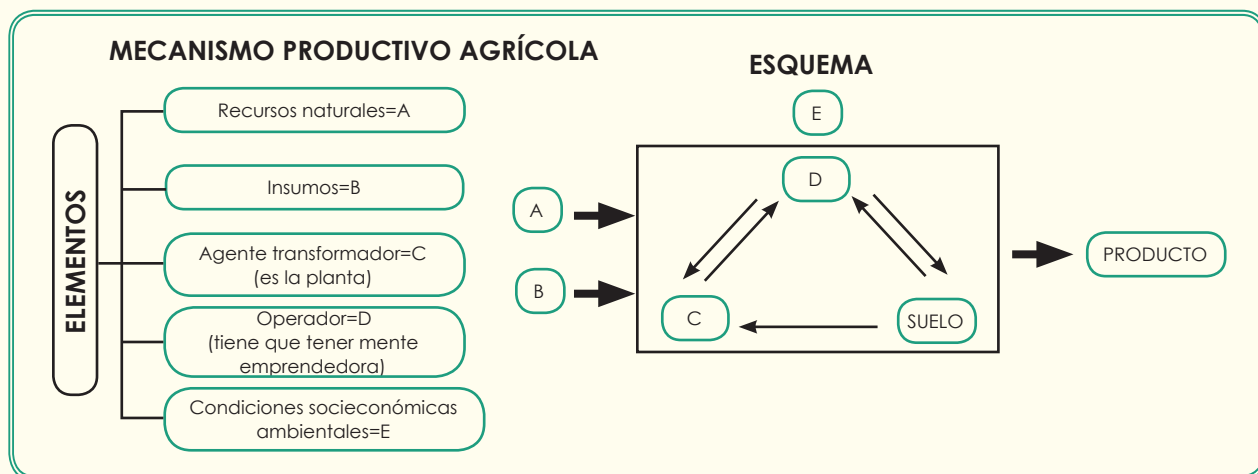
MECANISMO PRODUCTIVO AGRÍCOLA

ELEMENTOS

Recursos naturales=A

Insumos=B

Agente transformador=C (es la planta)

Operador=D (tiene que tener mente emprendedora)

Condiciones socieconómicas ambientales=E

ESQUEMA

E

D

A

B

C

SUELO

PRODUCTO